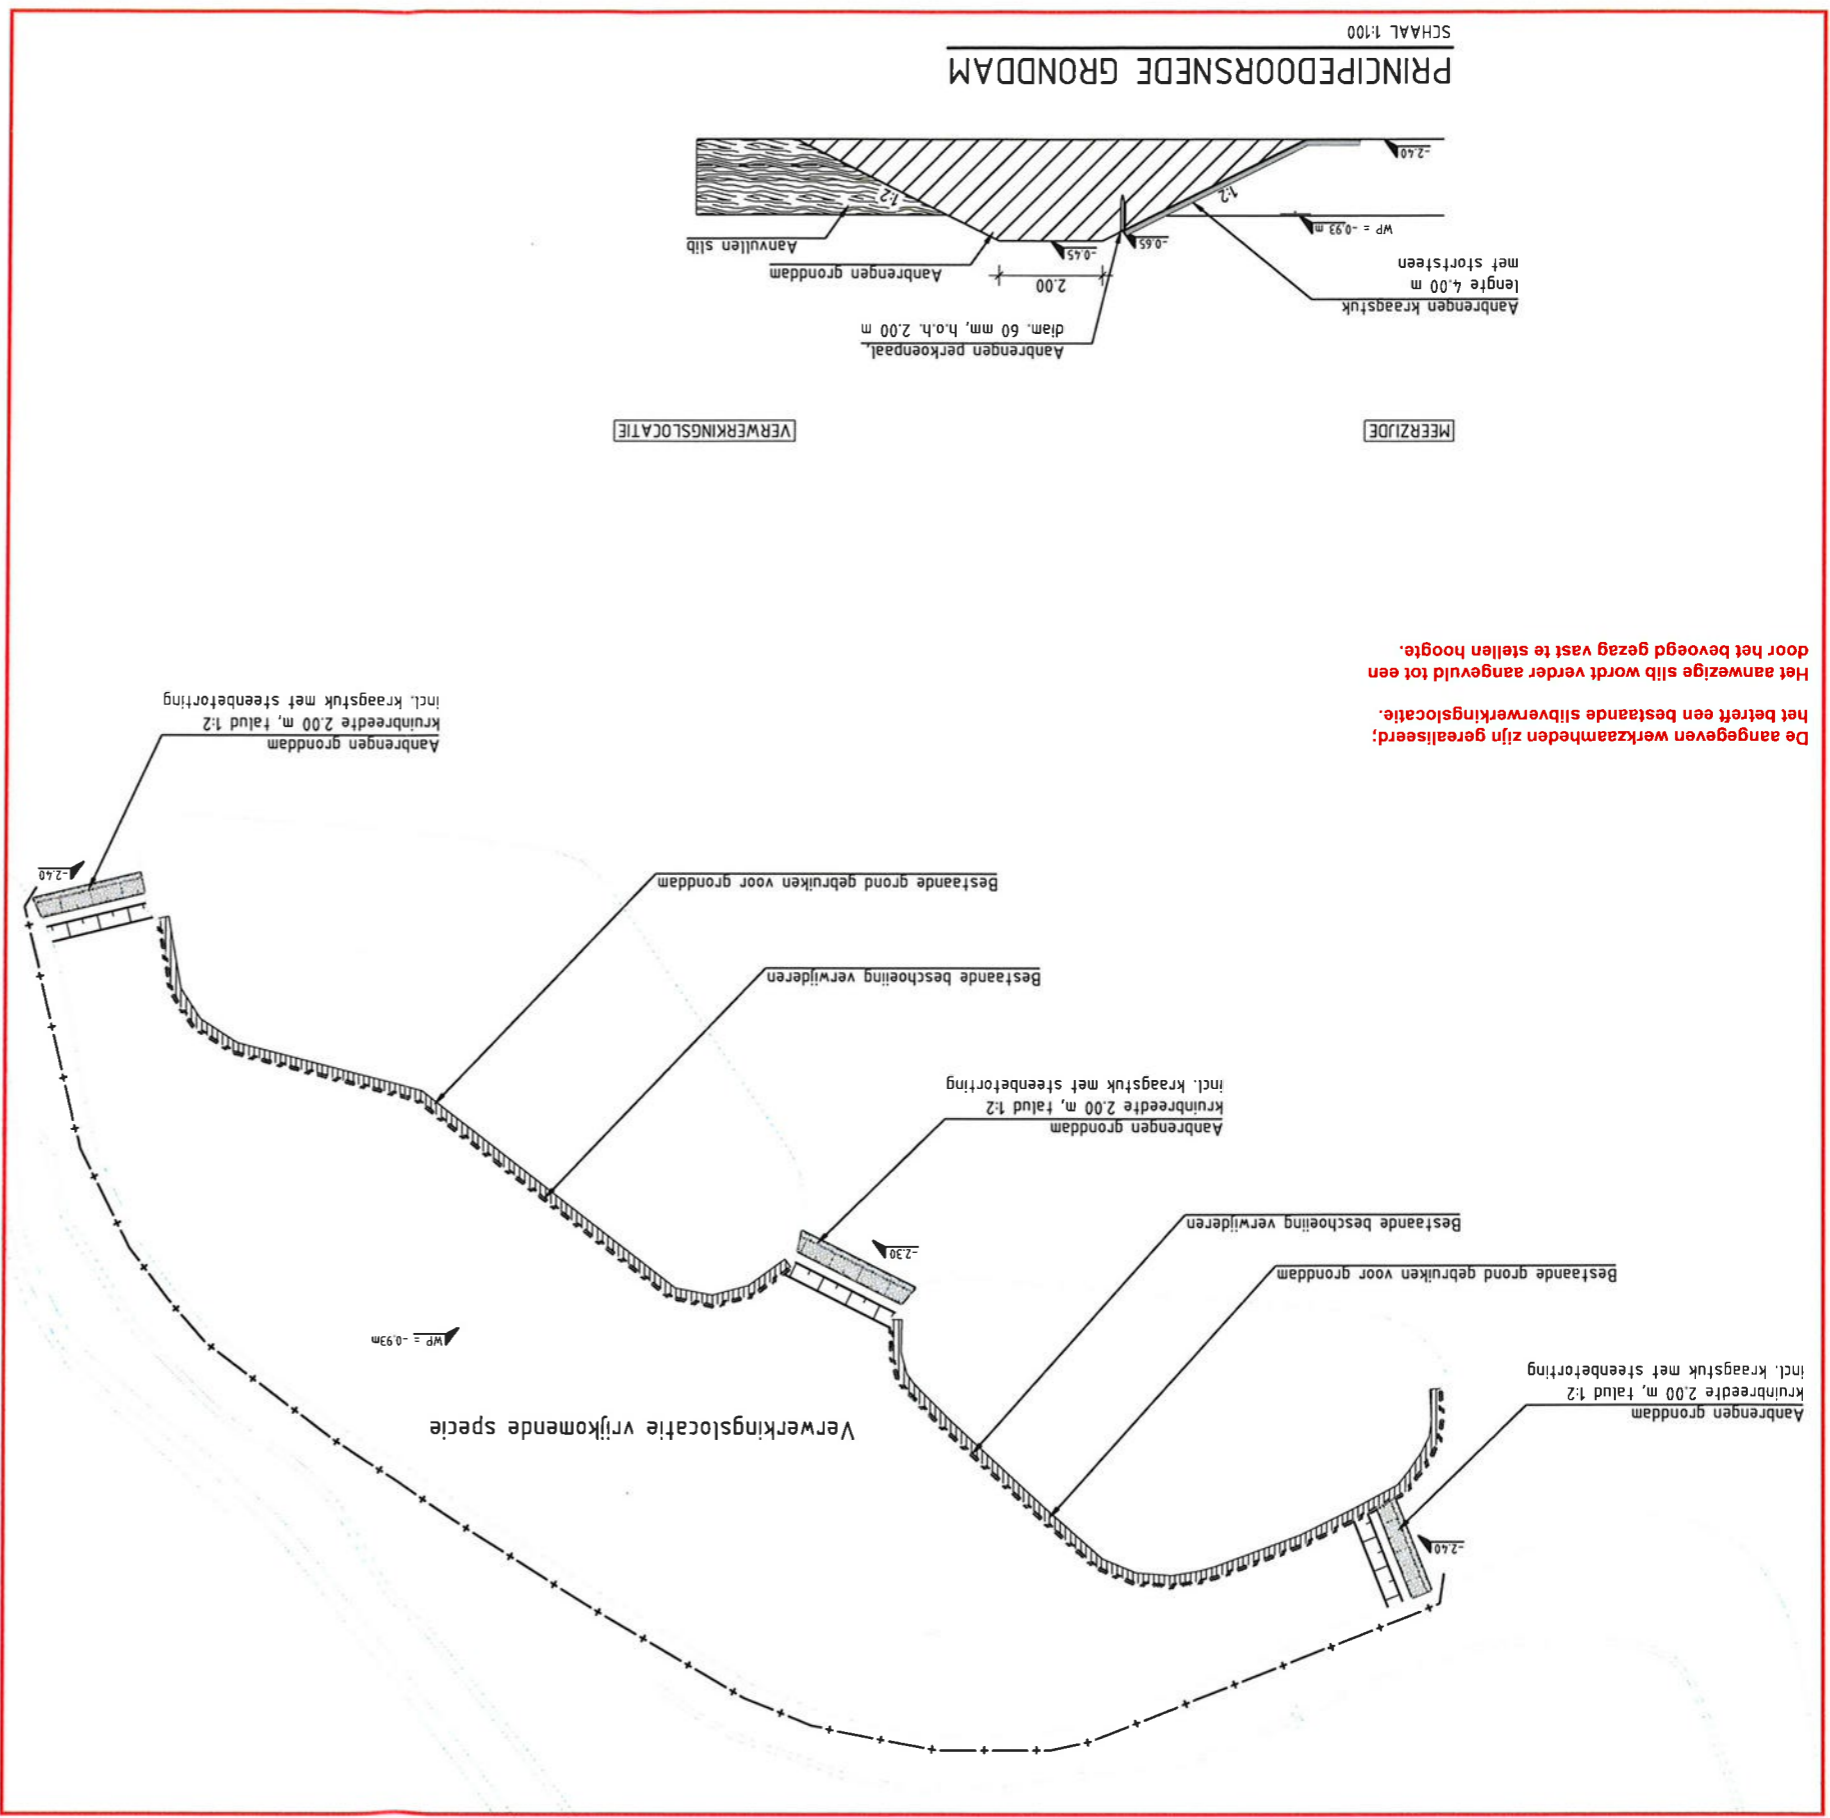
PRINCIPEDOORSNEDE GRONDDAM
SCHAAL 1:100

-2.40
1:2
1:2
WP = -0.93 m
-0.65
-0.45
Aanvullen slib
Aanbrengen gronddam
2.00
Aanbrengen perkoenpaal, diam. 60 mm, h.o.h. 2.00 m
Aanbrengen kraagstuk lengte 4.00 m met storfsteen

VERWERKINGSLOCATIE
MEERZIJDE

De aangegeven werkzaamheden zijn gerealiseerd; het betreft een bestaande slibverwerkingslocatie.

Het aanwezige slib wordt verder aangevuld tot een door het bevoegd gezag vast te stellen hoogte.

Aanbrengen gronddam kruinbreedte 2.00 m, talud 1:2 incl. kraagstuk met steenbetorting
-2.40
Bestaande grond gebruiken voor gronddam
Bestaande beschoeiing verwijderen
Aanbrengen gronddam kruinbreedte 2.00 m, talud 1:2 incl. kraagstuk met steenbetorting
-2.30
Bestaande beschoeiing verwijderen
Bestaande grond gebruiken voor gronddam
WP = -0.93m
Aanbrengen gronddam kruinbreedte 2.00 m, talud 1:2 incl. kraagstuk met steenbetorting
-2.40
Verwerkingslocatie vrijkomende specie